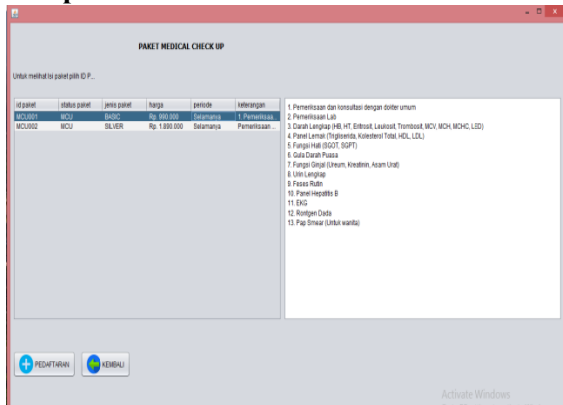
PAKET MEDICAL CHECK UP

Untuk melihat isi paket pilih ID P...

| id paket | status paket | jenis paket | harga | periode | keterangan |
|---|---|---|---|---|---|
| MCU001 | MCU | BASIC | Rp. 900.000 | Selamanya | 1. Pemeriksaa... |
| MCU002 | MCU | SILVER | Rp. 1.800.000 | Selamanya | Pemeriksaan ... |

1. Pemeriksaan dan konsultasi dengan dokter umum
2. Pemeriksaan Lab
3. Darah Lengkap (HB, HT, Eritrosit, Leukosit, Trombosit, MCV, MCH, MCHC, LED)
4. Panel Lemak (Trigliserida, Kolesterol Total, HDL, LDL)
5. Fungsi Hati (SGOT, SGPT)
6. Gula Darah Puasa
7. Fungsi Ginjal (Ureum, Kreatinin, Asam Urat)
8. Urin Lengkap
9. Feses Rutin
10. Panel Hepatitis B
11. EKG
12. Rontgen Dada
13. Pap Smear (Untuk wanita)

PEDAFTARAN

KEMBALI

Activate Windows